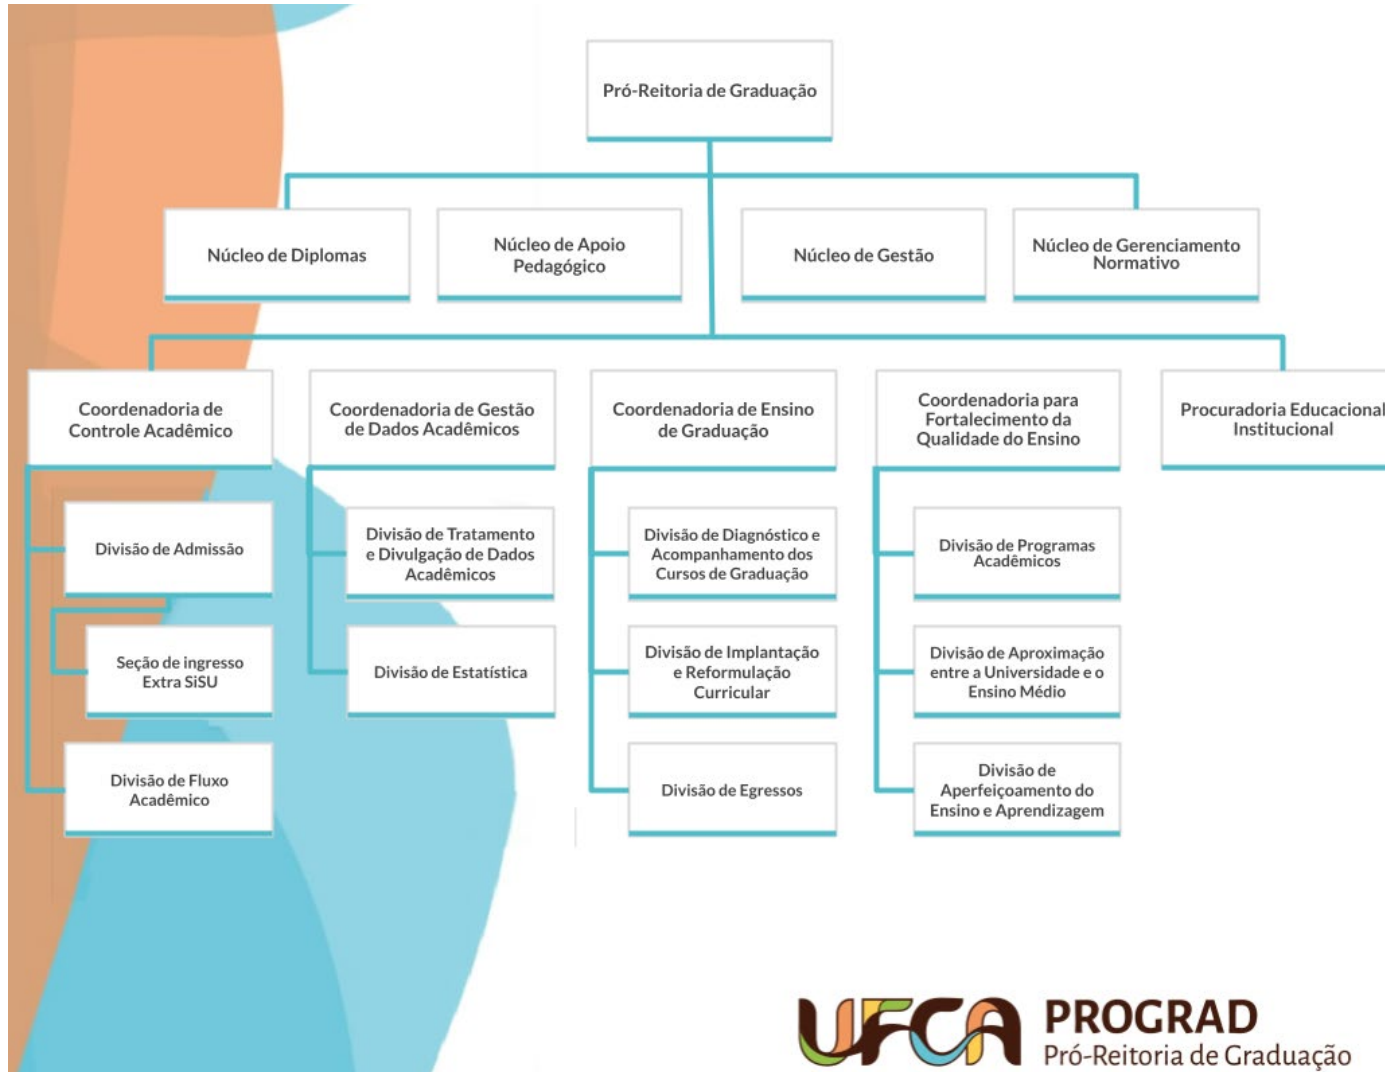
Pró-Reitoria de Graduação

Núcleo de Diplomas

Núcleo de Apoio Pedagógico

Núcleo de Gestão

Núcleo de Gerenciamento Normativo

Coordenadoria de Controle Acadêmico

Divisão de Admissão

Seção de ingresso Extra SiSU

Divisão de Fluxo Acadêmico

Coordenadoria de Gestão de Dados Acadêmicos

Divisão de Tratamento e Divulgação de Dados Acadêmicos

Divisão de Estatística

Coordenadoria de Ensino de Graduação

Divisão de Diagnóstico e Acompanhamento dos Cursos de Graduação

Divisão de Implantação e Reformulação Curricular

Divisão de Egressos

Coordenadoria para Fortalecimento da Qualidade do Ensino

Divisão de Programas Acadêmicos

Divisão de Aproximação entre a Universidade e o Ensino Médio

Divisão de Aperfeiçoamento do Ensino e Aprendizagem

Procuradoria Educacional Institucional

UFCA PROGRAD Pró-Reitoria de Graduação